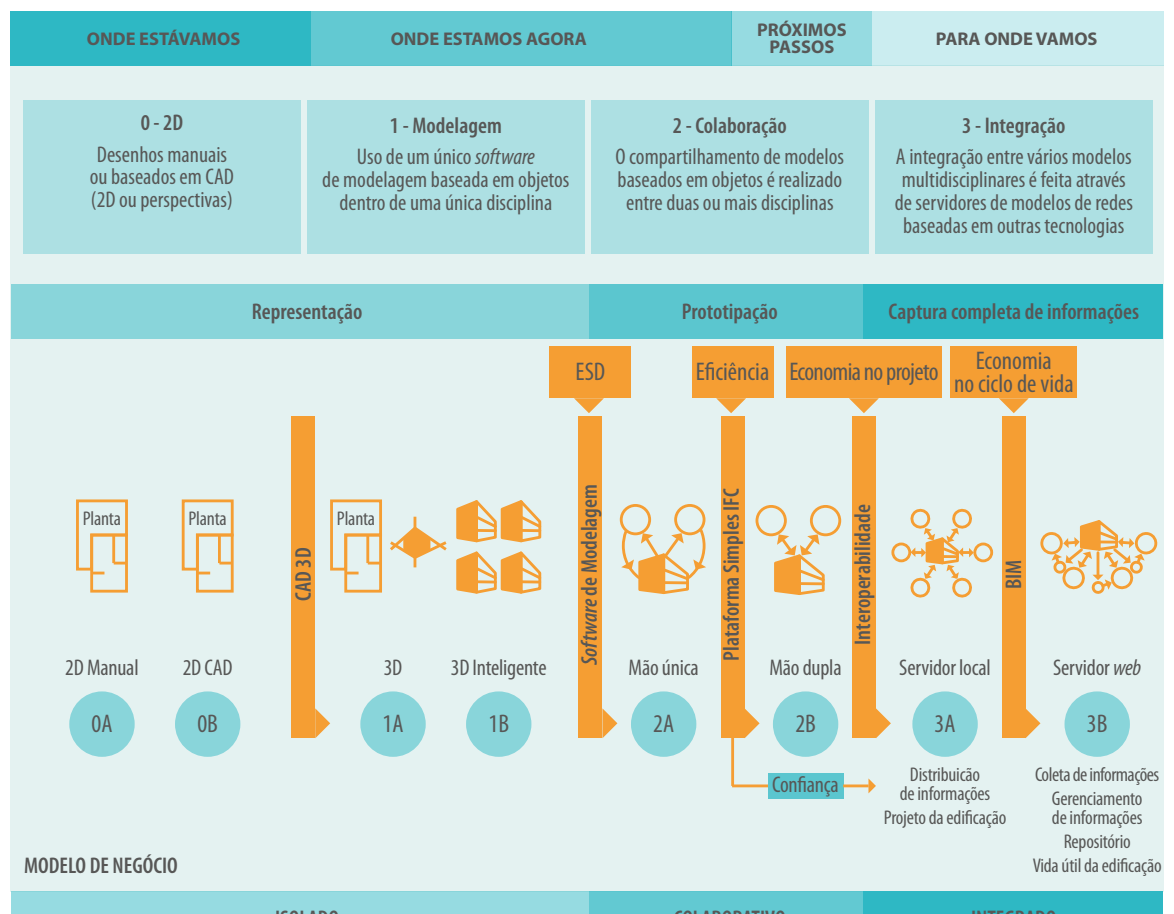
ONDE ESTÁVAMOS

ONDE ESTAMOS AGORA

PRÓXIMOS PASSOS

PARA ONDE VAMOS

0 - 2D
Desenhos manuais ou baseados em CAD (2D ou perspectivas)

1 - Modelagem
Uso de um único *software* de modelagem baseada em objetos dentro de uma única disciplina

2 - Colaboração
O compartilhamento de modelos baseados em objetos é realizado entre duas ou mais disciplinas

3 - Integração
A integração entre vários modelos multidisciplinares é feita através de servidores de modelos de redes baseadas em outras tecnologias

Representação

Prototipação

Captura completa de informações

ESD

Eficiência

Economia no projeto

Economia no ciclo de vida

Planta

Planta

CAD 3D

Planta

*Software* de Modelagem

Plataforma Simples IFC

Interoperabilidade

BIM

2D Manual

2D CAD

3D

3D Inteligente

Mão única

Mão dupla

Servidor local

Servidor *web*

0A

0B

1A

1B

2A

2B

3A

3B

Confiança

Distribuição de informações
Projeto da edificação

Coleta de informações
Gerenciamento de informações
Repositório
Vida útil da edificação

MODELO DE NEGÓCIO

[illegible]

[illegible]

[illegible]